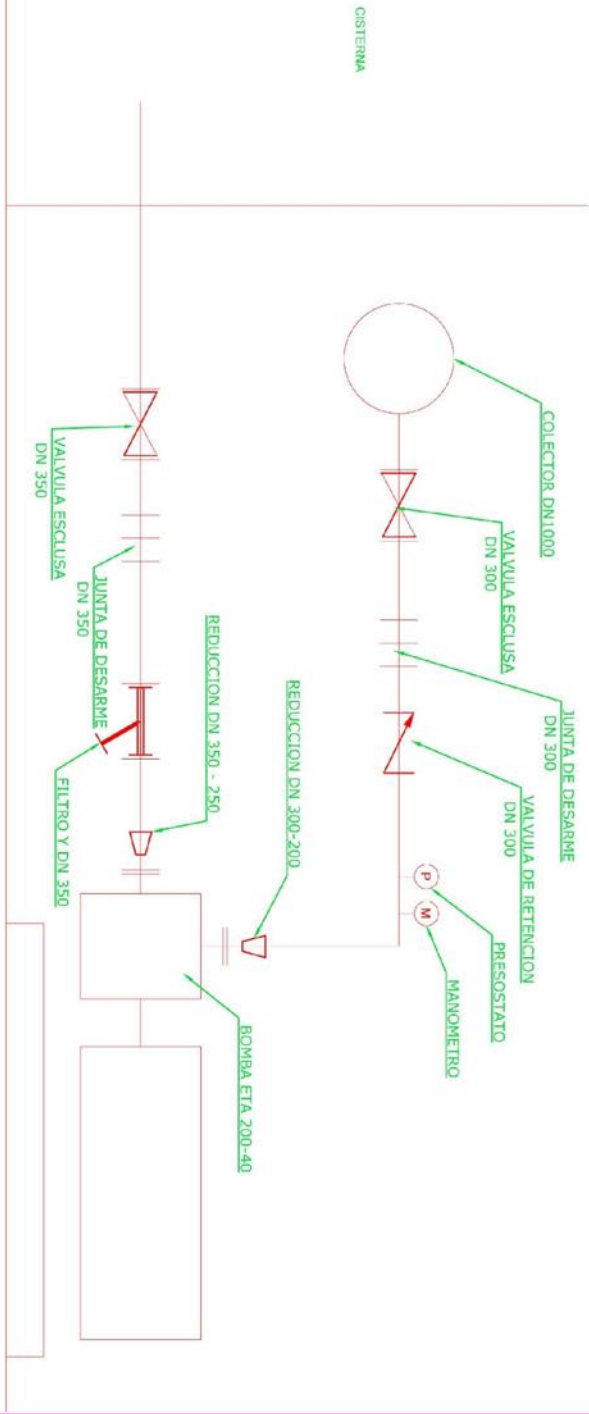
CISTERNA

COLECTOR DN1000

VALVULA ESCLUSA
DN 300

JUNTA DE DESARME
DN 300

VALVULA DE RETENCION
DN 300

P

M

PRESOSTATO

MANOMETRO

REDUCCION DN 300-200

BOMBA ETA 200-40

VALVULA ESCLUSA
DN 350

JUNTA DE DESARME
DN 350

REDUCCION DN 350 - 250

FILTRO Y DN 350